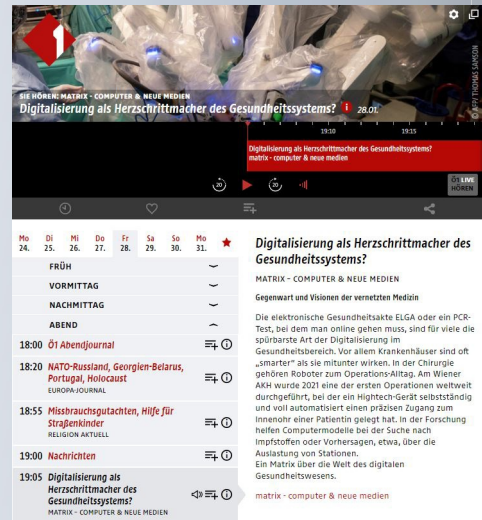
SIE HÖREN: MATRIX - COMPUTER & NEUE MEDIEN

Digitalisierung als Herzschrittmacher des Gesundheitssystems? 28.01.

© APA / THOMAS SAMSON

19:10

19:15

Digitalisierung als Herzschrittmacher des Gesundheitssystems?
matrix - computer & neue medien

20 20

Ö1 LIVE HÖREN

| Mo 24. | Di 25. | Mi 26. | Do 27. | Fr 28. | Sa 29. | So 30. | Mo 31. |
|---|---|---|---|---|---|---|---|

FRÜH

VORMITTAG

NACHMITTAG

ABEND

18:00 Ö1 Abendjournal

18:20 NATO-Russland, Georgien-Belarus, Portugal, Holocaust
EUROPA-JOURNAL

18:55 Missbrauchsgutachten, Hilfe für Straßenkinder
RELIGION AKTUELL

19:00 Nachrichten

19:05 Digitalisierung als Herzschrittmacher des Gesundheitssystems?
MATRIX - COMPUTER & NEUE MEDIEN

Digitalisierung als Herzschrittmacher des Gesundheitssystems?

MATRIX - COMPUTER & NEUE MEDIEN

Gegenwart und Visionen der vernetzten Medizin

Die elektronische Gesundheitsakte ELGA oder ein PCR-Test, bei dem man online gehen muss, sind für viele die spürbarste Art der Digitalisierung im Gesundheitsbereich. Vor allem Krankenhäuser sind oft „smarter" als sie mitunter wirken. In der Chirurgie gehören Roboter zum Operations-Alltag. Am Wiener AKH wurde 2021 eine der ersten Operationen weltweit durchgeführt, bei der ein Hightech-Gerät selbstständig und voll automatisiert einen präzisen Zugang zum Innenohr einer Patientin gelegt hat. In der Forschung helfen Computermodelle bei der Suche nach Impfstoffen oder Vorhersagen, etwa, über die Auslastung von Stationen.
Ein Matrix über die Welt des digitalen Gesundheitswesens.

matrix - computer & neue medien